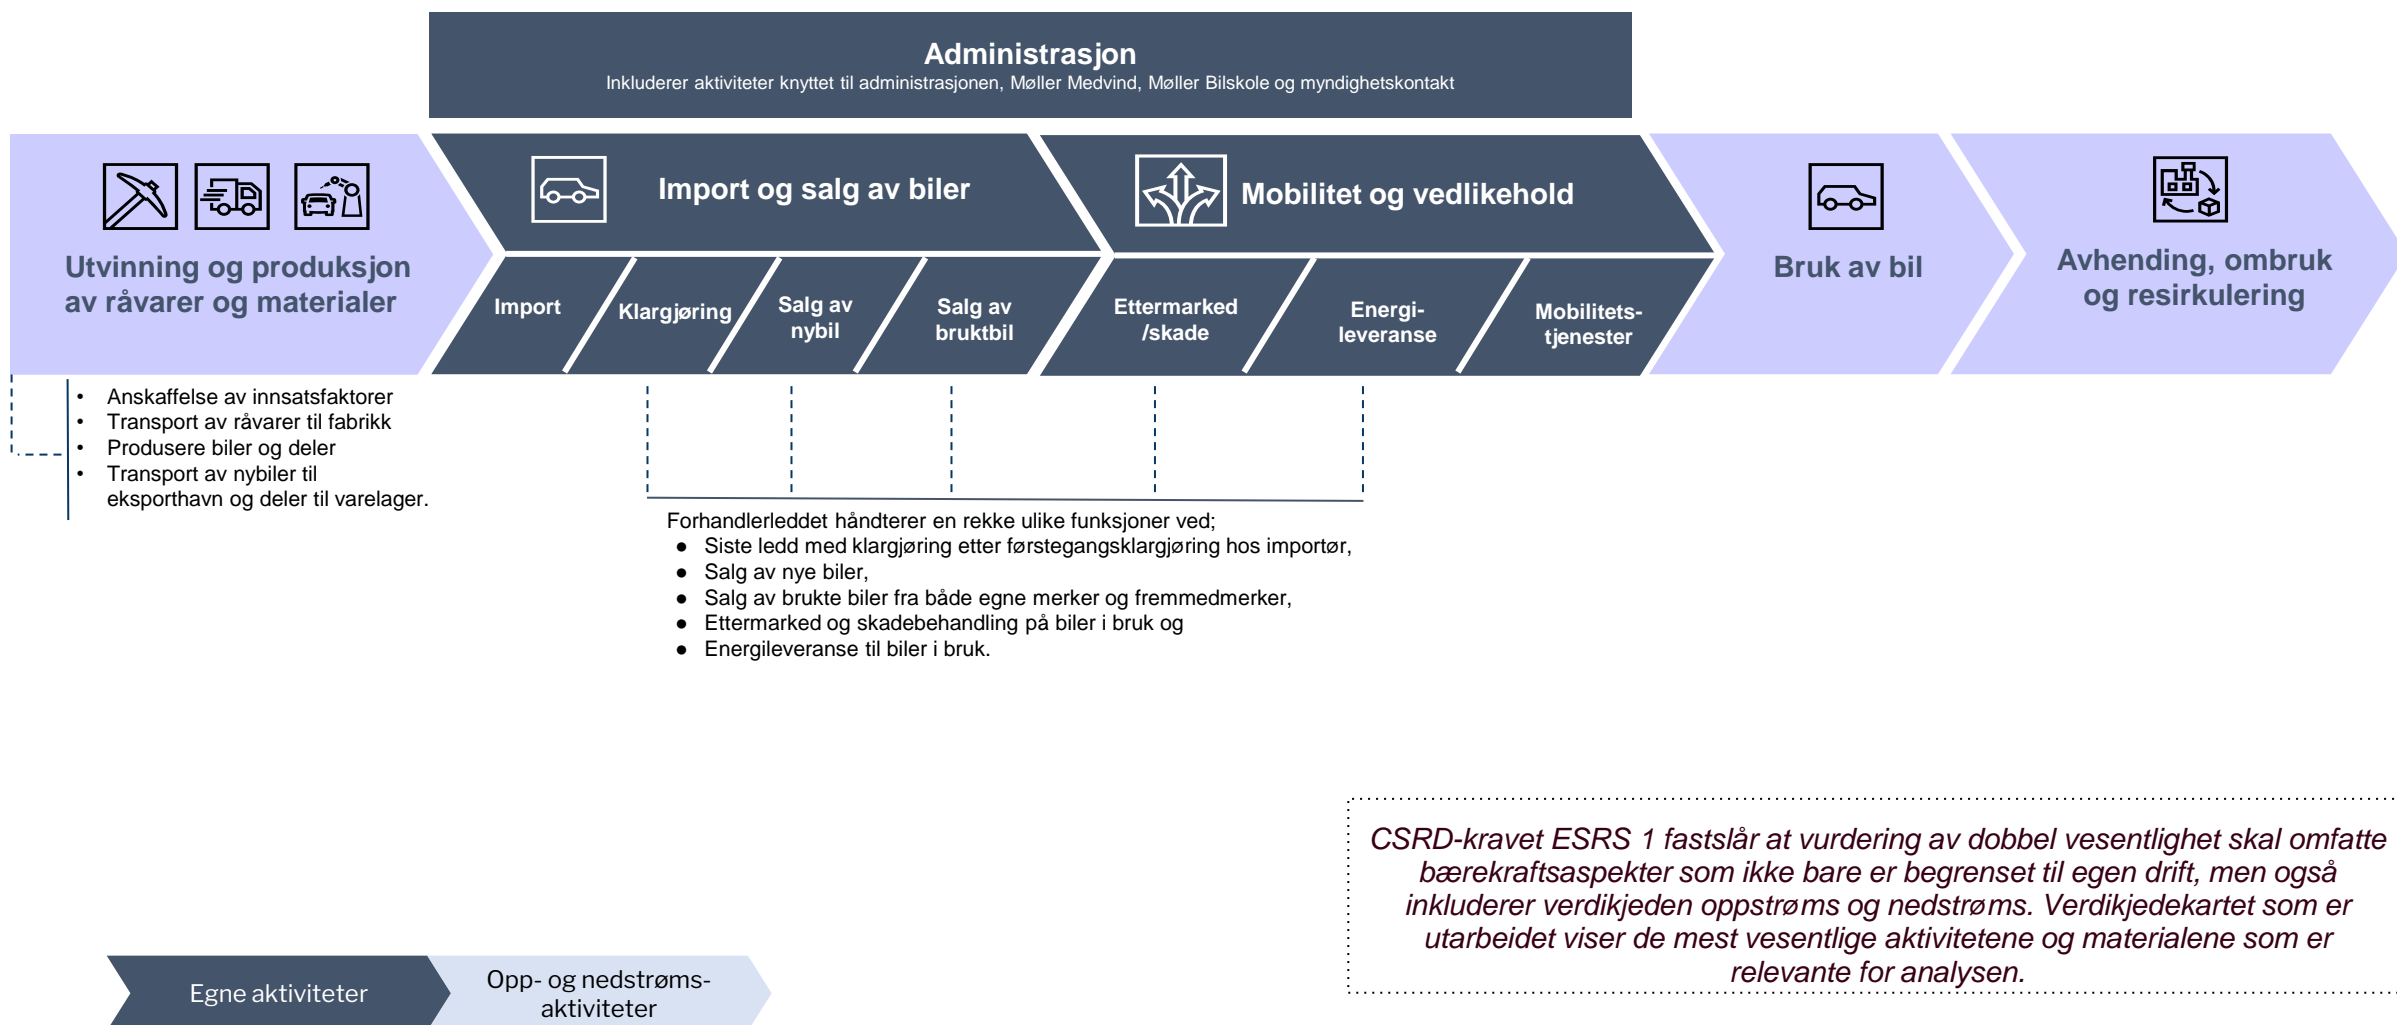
Administrasjon
Inkluderer aktiviteter knyttet til administrasjonen, Møller Medvind, Møller Bilskole og myndighetskontakt

Utvinning og produksjon av råvarer og materialer

Import og salg av biler

Import
Klargjøring
Salg av nybil
Salg av bruktbil

Mobilitet og vedlikehold

Ettermarked /skade
Energi-leveranse
Mobilitets-tjenester

Bruk av bil

Avhending, ombruk og resirkulering

- Anskaffelse av innsatsfaktorer
- Transport av råvarer til fabrikk
- Produsere biler og deler
- Transport av nybiler til eksporthavn og deler til varelager.

Forhandlerleddet håndterer en rekke ulike funksjoner ved;
- Siste ledd med klargjøring etter førstegangsklargjøring hos importør,
- Salg av nye biler,
- Salg av brukte biler fra både egne merker og fremmedmerker,
- Ettermarked og skadebehandling på biler i bruk og
- Energileveranse til biler i bruk.

CSRD-kravet ESRS 1 fastslår at vurdering av dobbel vesentlighet skal omfatte bærekraftsaspekter som ikke bare er begrenset til egen drift, men også inkluderer verdikjeden oppstrøms og nedstrøms. Verdikjedekartet som er utarbeidet viser de mest vesentlige aktivitetene og materialene som er relevante for analysen.

Egne aktiviteter
Opp- og nedstrøms-aktiviteter